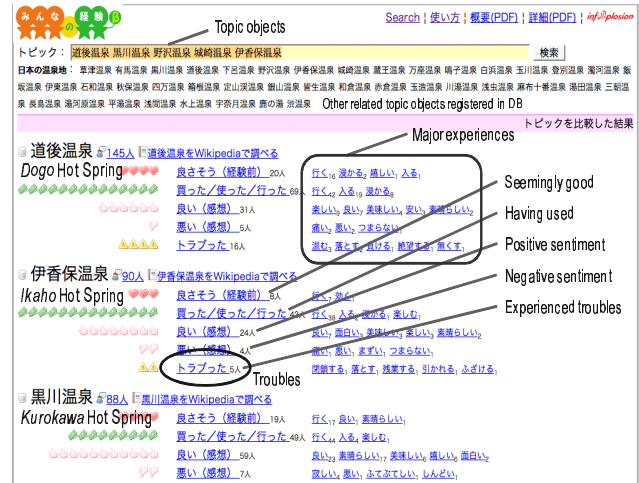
みんなの経験β

Search | 使い方 | 概要(PDF) | 詳細(PDF) | infoplosion

Topic objects

トピック： 道後温泉 黒川温泉 野沢温泉 城崎温泉 伊香保温泉 検索

日本の温泉地： 草津温泉 有馬温泉 黒川温泉 道後温泉 下呂温泉 野沢温泉 伊香保温泉 城崎温泉 蔵王温泉 万座温泉 鳴子温泉 白浜温泉 玉川温泉 登別温泉 湯河原温泉 飯坂温泉 伊東温泉 石和温泉 秋保温泉 四万温泉 箱根温泉 定山渓温泉 嶽温泉 皆生温泉 和倉温泉 赤倉温泉 玉造温泉 川湯温泉 浅虫温泉 麻布十番温泉 湯田温泉 三朝温泉 長島温泉 湯河原温泉 平湯温泉 浅間温泉 水上温泉 宇奈月温泉 鹿の湯 渋温泉 Other related topic objects registered in DB

トピックを比較した結果

Major experiences

道後温泉 145人 道後温泉をWikipediaで調べる
Dogo Hot Spring
良さそう（経験前） 20人 行く16 浸かる2 癒しい1 入る1
買った／使った／行った 69人 行く42 入る19 浸かる8
良い（感想） 31人 楽しい19 良い7 美味しい3 安い1 素晴らしい2
悪い（感想） 5人 痛い2 寒い2 つまらない1
トラブった 16人 混む3 落とす1 負ける1 絶望する1 無くす1

Seemingly good
Having used
Positive sentiment
Negative sentiment
Experienced troubles

伊香保温泉 90人 伊香保温泉をWikipediaで調べる
Ikaho Hot Spring
良さそう（経験前） 8人 行く7 効く1
買った／使った／行った 42人 行く38 入る2 浸かる1 楽しむ1
良い（感想） 24人 良い7 面白い5 美味しい4 楽しい3 素晴らしい2
悪い（感想） 4人 痛い1 寒い1 まずい1 つまらない1
トラブった 5人 閉鎖する1 落とす1 残業する1 引かれる1 ふざける1

Troubles

黒川温泉 88人 黒川温泉をWikipediaで調べる
Kurokawa Hot Spring
良さそう（経験前） 19人 行く17 良い1 素晴らしい1
買った／使った／行った 49人 行く44 入る3 楽しむ1
良い（感想） 59人 良い23 素晴らしい17 美味しい5 癒しい4 面白い2
悪い（感想） 7人 寂しい1 悪い1 ふてぶてしい1 しんどい1